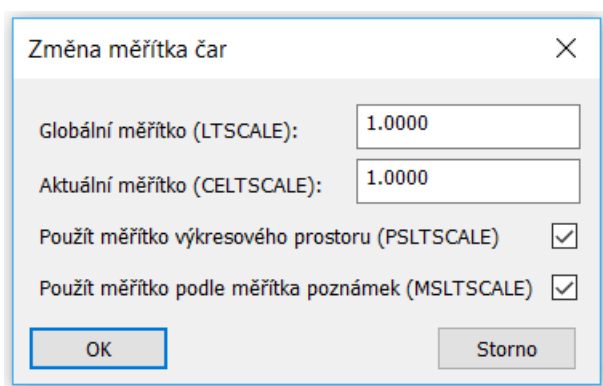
Změna měřítka čar

X

Globální měřítko (LTSCALE): 1.0000

Aktuální měřítko (CELTSCALE): 1.0000

Použít měřítko výkresového prostoru (PSLTSCALE)

Použít měřítko podle měřítka poznámek (MSLTSCALE)

OK

Storno